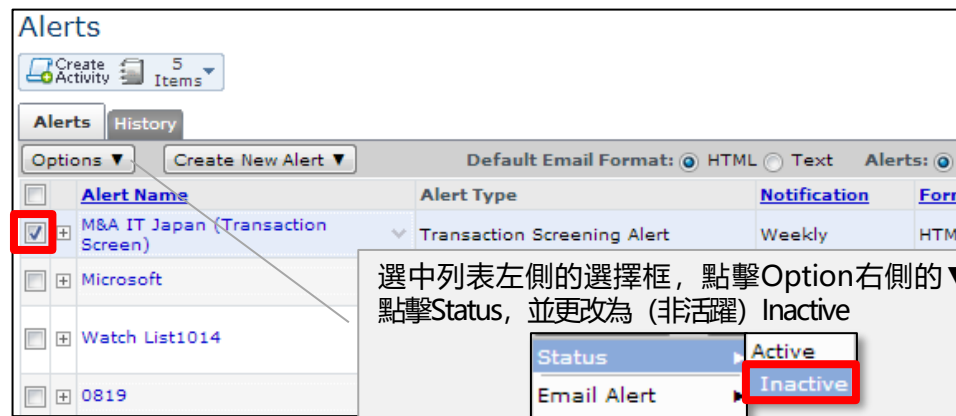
Alerts

Create Activity 5 Items

Alerts History

Options ▼ Create New Alert ▼ Default Email Format: HTML Text Alerts:

| | Alert Name | Alert Type | Notification | Forr |
|---|---|---|---|---|
| ☑ | M&A IT Japan (Transaction Screen) | Transaction Screening Alert | Weekly | HTM |
| | Microsoft | | | |
| | Watch List1014 | | | |
| | 0819 | | | |

選中列表左側的選擇框，點擊Option右側的▼
點擊Status，並更改為（非活躍）Inactive

Status
Email Alert

Active
Inactive